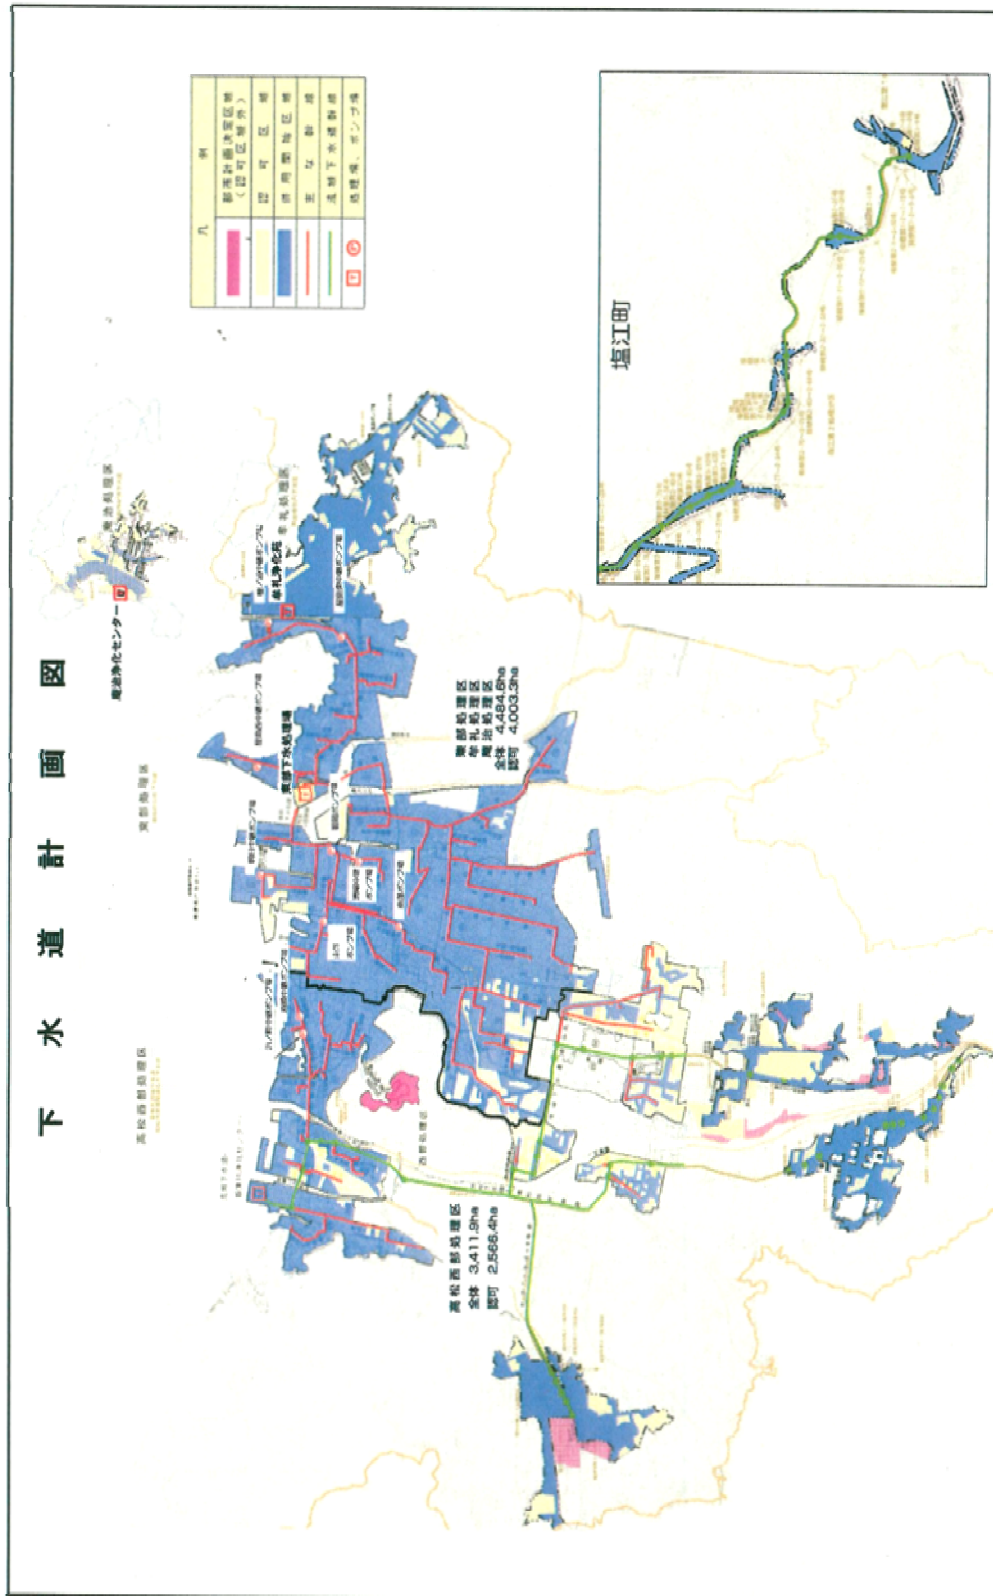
下水道計画図

凡例

都市計画決定区域（認可区域外）
認可区域
供用開始区域
主な幹線
流域下水道幹線
処理場、ポンプ場

塩江町

東部処理区
牟礼処理区
庵治処理区
全体 4,484.6ha
認可 4,003.3ha

高松西部処理区
全体 3,411.9ha
認可 2,566.4ha

庵治浄化センター

東部下水処理場

牟礼浄化苑

東部処理区

高松西部処理区

西部処理区

牟礼処理区

庵治処理区

ポンプ場